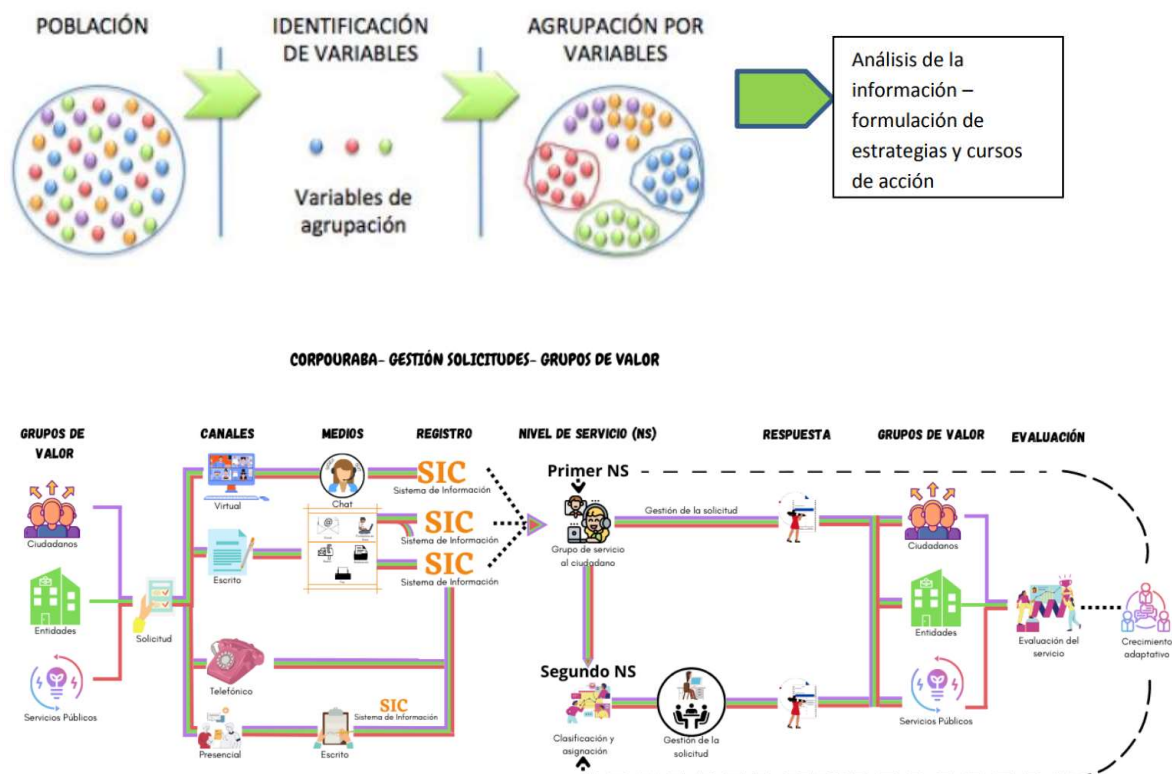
POBLACIÓN

IDENTIFICACIÓN DE VARIABLES

Variables de agrupación

AGRUPACIÓN POR VARIABLES

Análisis de la información – formulación de estrategias y cursos de acción

CORPOURABA- GESTIÓN SOLICITUDES- GRUPOS DE VALOR

GRUPOS DE VALOR

Ciudadanos

Entidades

Servicios Públicos

Solicitud

CANALES

Virtual

Escrito

Telefónico

Presencial

MEDIOS

Chat

Escrito

REGISTRO

SIC Sistema de Información

SIC Sistema de Información

SIC Sistema de Información

SIC Sistema de Información

NIVEL DE SERVICIO (NS)

Primer NS

Grupo de servicio al ciudadano

Gestión de la solicitud

Segundo NS

Clasificación y asignación

Gestión de la solicitud

RESPUESTA

GRUPOS DE VALOR

Ciudadanos

Entidades

Servicios Públicos

EVALUACIÓN

Evaluación del servicio

Crecimiento adaptativo